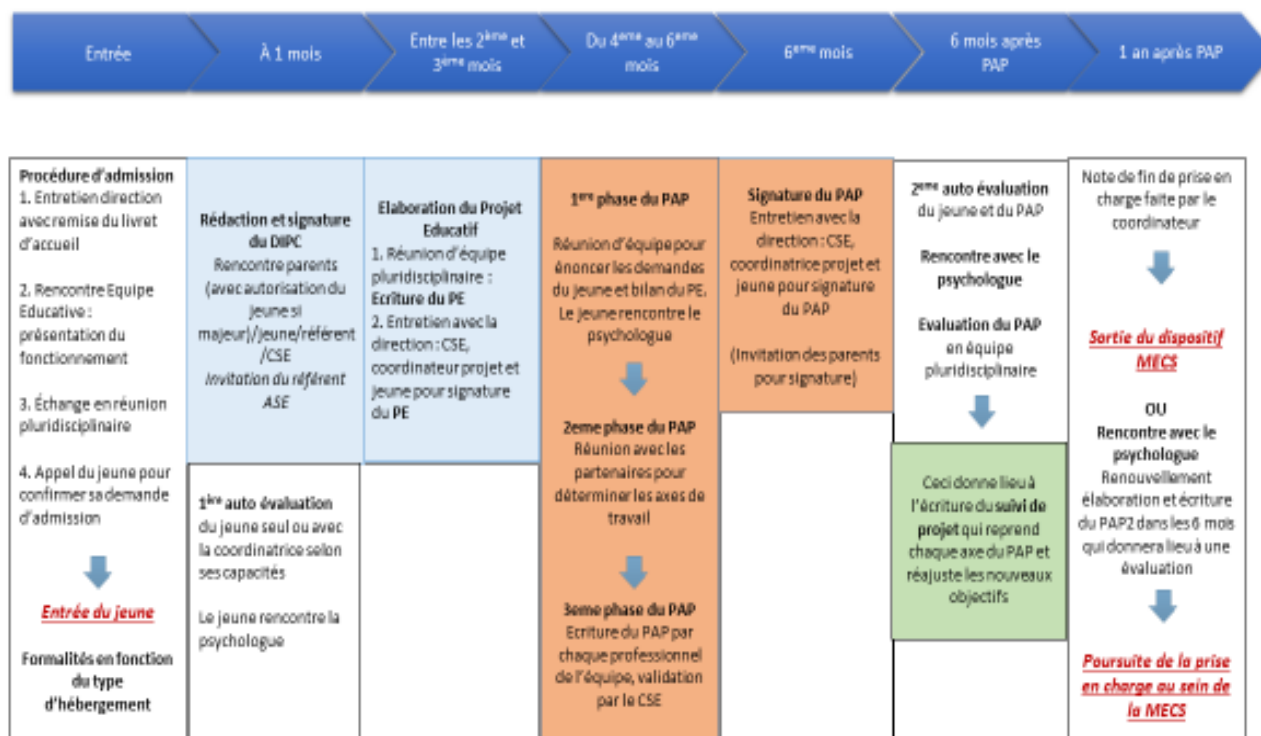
Entrée

À 1 mois

Entre les 2$^{ème}$ et 3$^{ème}$ mois

Du 4$^{eme}$ au 6$^{eme}$ mois

6$^{eme}$ mois

6 mois après PAP

1 an après PAP

Procédure d'admission
1. Entretien direction avec remise du livret d'accueil

2. Rencontre Equipe Educative : présentation du fonctionnement

3. Échange en réunion pluridisciplinaire

4. Appel du jeune pour confirmer sa demande d'admission

Entrée du jeune

Formalités en fonction du type d'hébergement

Rédaction et signature du DIPC
Rencontre parents (avec autorisation du jeune si majeur)/jeune/référent /CSE
Invitation du référent ASE

1$^{ère}$ auto évaluation du jeune seul ou avec la coordinatrice selon ses capacités

Le jeune rencontre la psychologue

Elaboration du Projet Educatif
1. Réunion d'équipe pluridisciplinaire : Ecriture du PE
2. Entretien avec la direction : CSE, coordinateur projet et jeune pour signature du PE

1$^{ère}$ phase du PAP

Réunion d'équipe pour énoncer les demandes du jeune et bilan du PE. Le jeune rencontre le psychologue

2eme phase du PAP
Réunion avec les partenaires pour déterminer les axes de travail

3eme phase du PAP
Ecriture du PAP par chaque professionnel de l'équipe, validation par le CSE

Signature du PAP
Entretien avec la direction : CSE, coordinatrice projet et jeune pour signature du PAP

(Invitation des parents pour signature)

2$^{ème}$ auto évaluation du jeune et du PAP

Rencontre avec le psychologue

Evaluation du PAP en équipe pluridisciplinaire

Ceci donne lieu à l'écriture du suivi de projet qui reprend chaque axe du PAP et réajuste les nouveaux objectifs

Note de fin de prise en charge faite par le coordinateur

Sortie du dispositif MECS

OU
Rencontre avec le psychologue
Renouvellement élaboration et écriture du PAP2 dans les 6 mois qui donnera lieu à une évaluation

Poursuite de la prise en charge au sein de la MECS